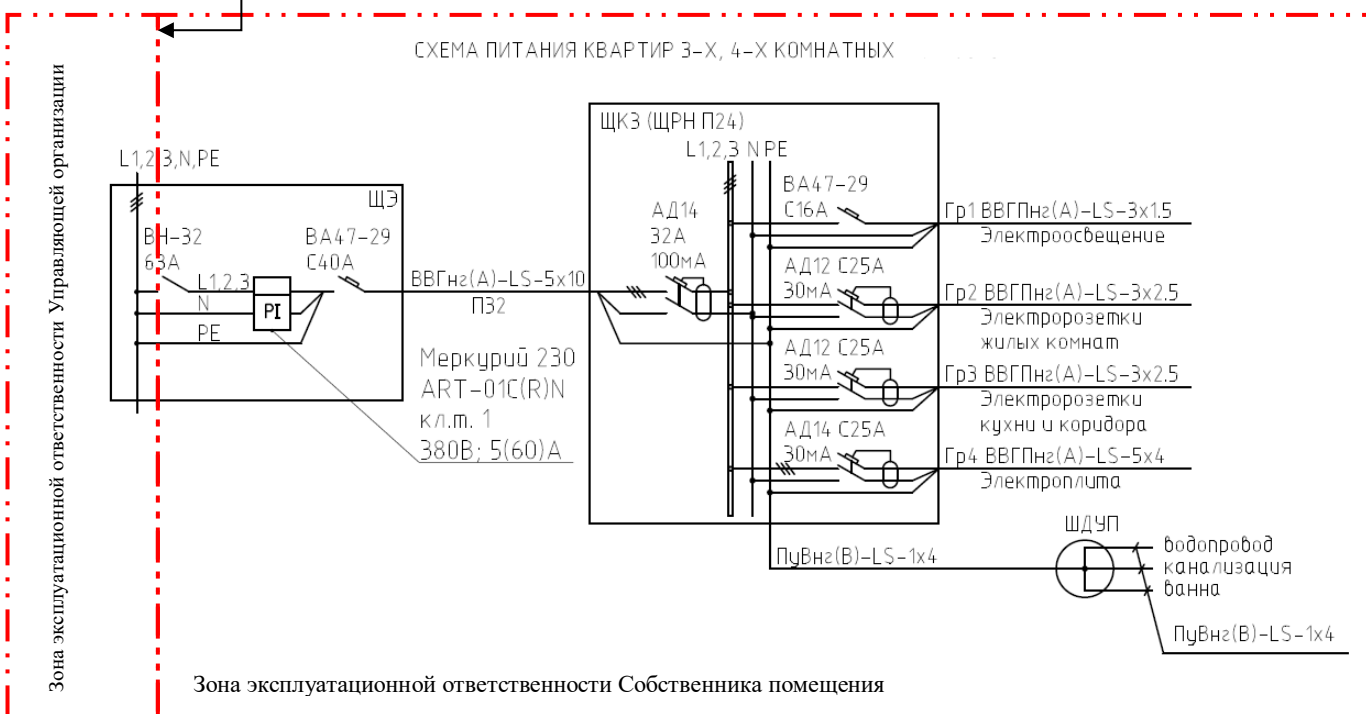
Зона эксплуатационной ответственности Управляющей организации

СХЕМА ПИТАНИЯ КВАРТИР 3-Х, 4-Х КОМНАТНЫХ

L1,2,3,N,PE

ЩЭ

ВН-32
63А

L1,2,3
N
PE

PI

ВА47-29
С40А

ВВГнг(А)-LS-5х10
П32

Меркурий 230
ART-01C(R)N
кл.т. 1
380В; 5(60)А

ЩКЗ (ЩРН П24)

L1,2,3 N PE

АД14
32А
100мА

ВА47-29
С16А

АД12 С25А
30мА

АД12 С25А
30мА

АД14 С25А
30мА

Гр1 ВВГПнг(А)-LS-3х1.5
Электроосвещение

Гр2 ВВГПнг(А)-LS-3х2.5
Электророзетки
жилых комнат

Гр3 ВВГПнг(А)-LS-3х2.5
Электророзетки
кухни и коридора

Гр4 ВВГПнг(А)-LS-5х4
Электроплита

ШДУП

ПуВнг(В)-LS-1х4

водопровод
канализация
ванна

ПуВнг(В)-LS-1х4

Зона эксплуатационной ответственности Собственника помещения